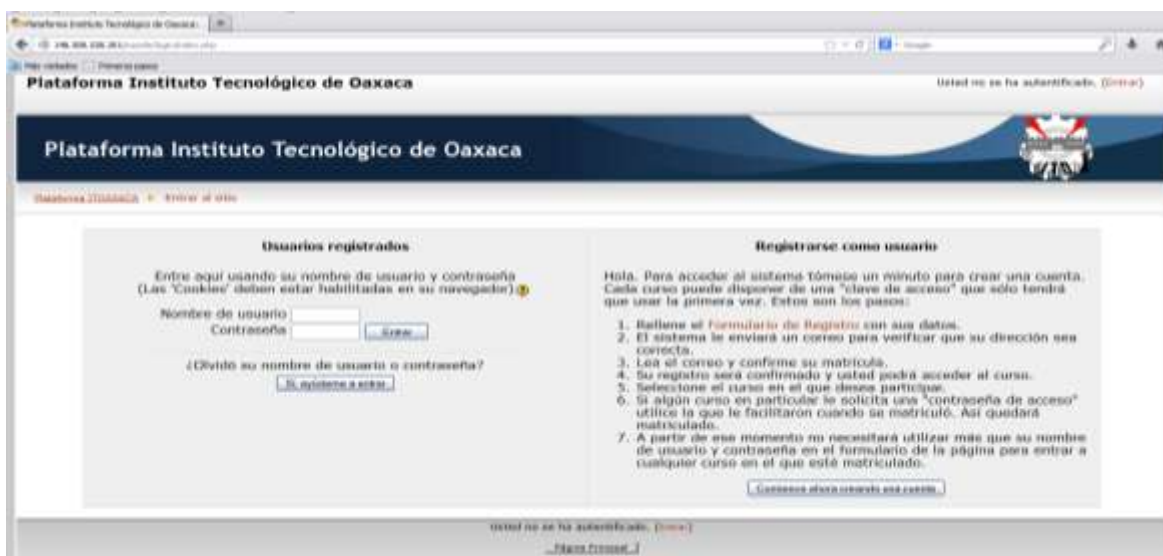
Plataforma Instituto Tecnológico de Oaxaca

Plataforma Instituto Tecnológico de Oaxaca

Usted no se ha autentificado. (Entrar)

Plataforma Instituto Tecnológico de Oaxaca

Plataforma ITOAXACA ► Entrar al sitio

Usuarios registrados

Entre aquí usando su nombre de usuario y contraseña (Las 'Cookies' deben estar habilitadas en su navegador)

Nombre de usuario
Contraseña
Entrar

¿Olvidó su nombre de usuario o contraseña?
Sí, ayúdeme a entrar

Registrarse como usuario

Hola. Para acceder al sistema tómese un minuto para crear una cuenta. Cada curso puede disponer de una "clave de acceso" que sólo tendrá que usar la primera vez. Estos son los pasos:

1. Rellene el Formulario de Registro con sus datos.
2. El sistema le enviará un correo para verificar que su dirección sea correcta.
3. Lea el correo y confirme su matrícula.
4. Su registro será confirmado y usted podrá acceder al curso.
5. Seleccione el curso en el que desea participar.
6. Si algún curso en particular le solicita una "contraseña de acceso" utilice la que le facilitaron cuando se matriculó. Así quedará matriculado.
7. A partir de ese momento no necesitará utilizar más que su nombre de usuario y contraseña en el formulario de la página para entrar a cualquier curso en el que esté matriculado.

Comience ahora creando una cuenta

Usted no se ha autentificado. (Entrar)

Página Principal